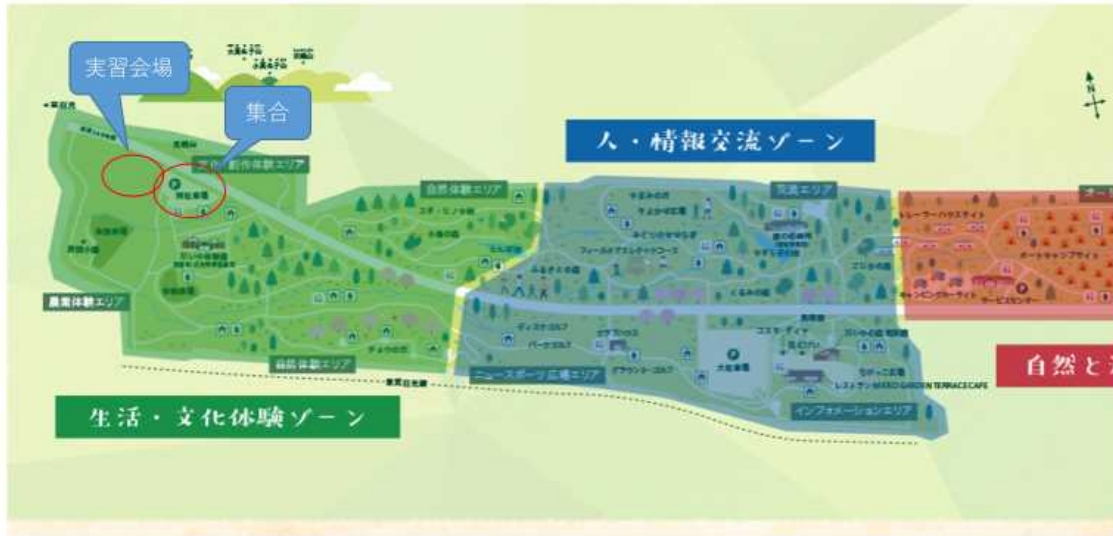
実習会場

集合

人・情報交流ゾーン

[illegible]創作体験エリア

自然体験エリア

交流エリア

農業体験エリア

自然体験エリア

ニュースポーツ広場エリア

インフォメーションエリア

生活・文化体験ゾーン

自然と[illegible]

レストランMIXED GARDEN TERRACECAFE

オートキャンプサイト

トレーラーハウスサイト

キャンピングカーサイト

サービスセンター